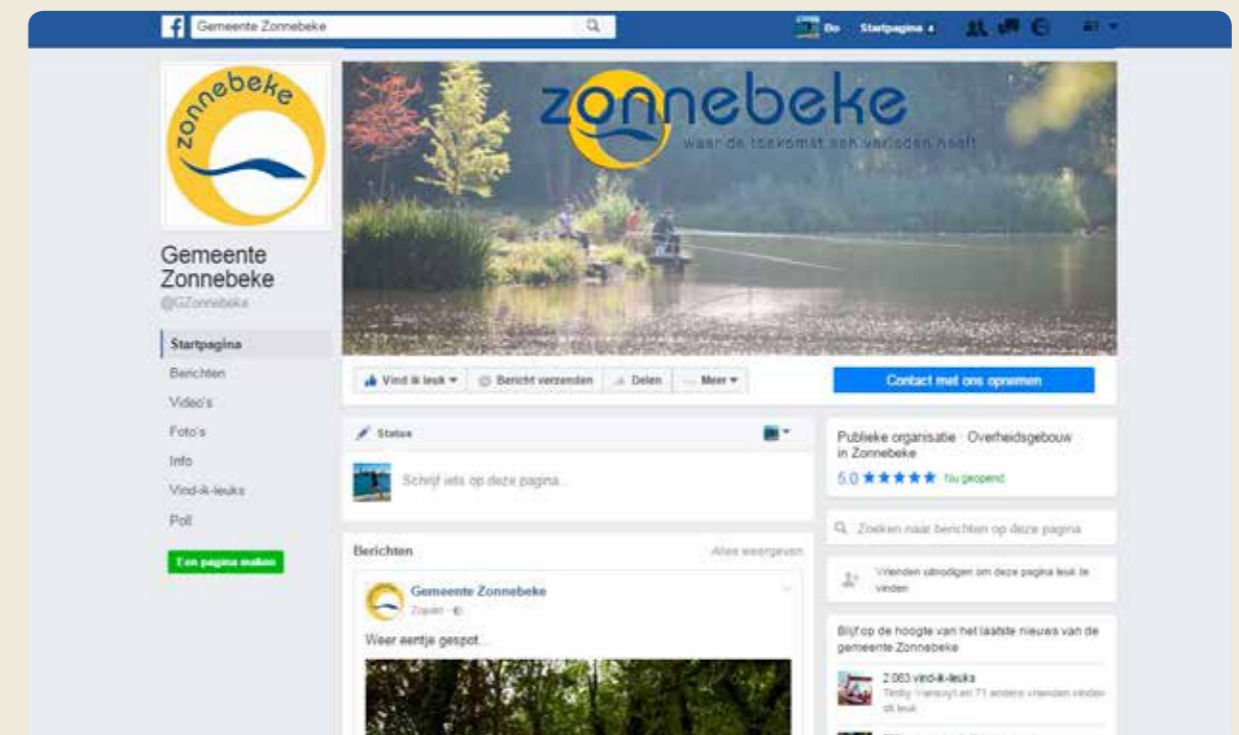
Gemeente Zonnebeke

Bo Startpagina 4

zonnebeke

zonnebeke
waar de toekomst een verleden heeft

Gemeente Zonnebeke
@GZonnebeke

Startpagina
Berichten
Video's
Foto's
Info
Vind-ik-leuks
Poll

Een pagina maken

Vind ik leuk
Bericht verzenden
Delen
Meer

Contact met ons opnemen

Status

Schrijf iets op deze pagina...

Publieke organisatie · Overheidsgebouw in Zonnebeke
5.0 ★★★★★ Nu geopend

Zoeken naar berichten op deze pagina

Vrienden uitnodigen om deze pagina leuk te vinden

Berichten
Alles weergeven

Gemeente Zonnebeke
Zojuist ·

Weer eentje gespot...

Blijf op de hoogte van het laatste nieuws van de gemeente Zonnebeke

2.063 vind-ik-leuks
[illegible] en 71 andere vrienden vinden dit leuk